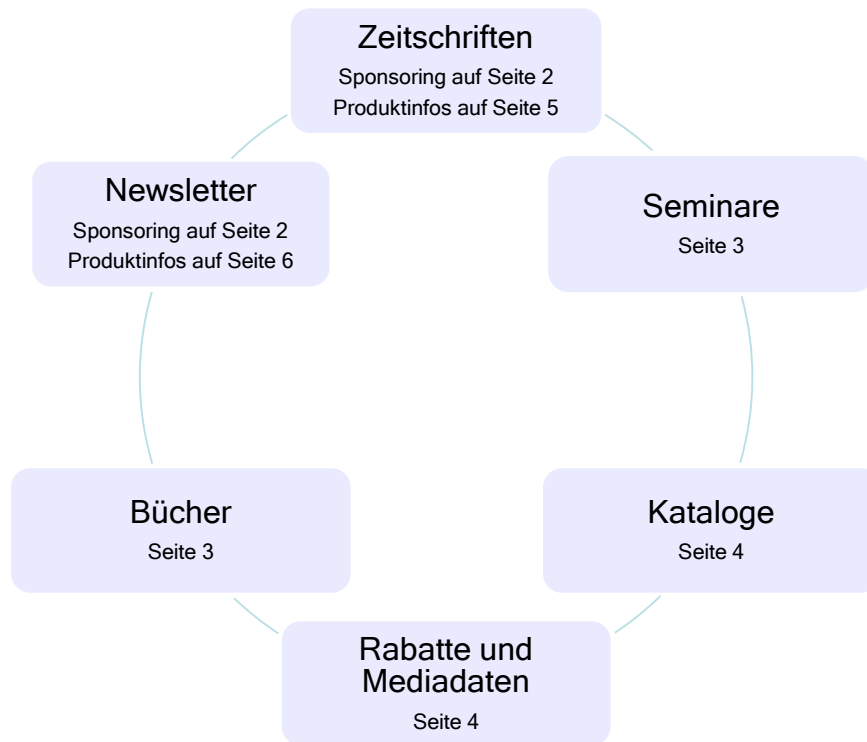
Zeitschriften
Sponsoring auf Seite 2
Produktinfos auf Seite 5

Newsletter
Sponsoring auf Seite 2
Produktinfos auf Seite 6

Seminare
Seite 3

Bücher
Seite 3

Kataloge
Seite 4

Rabatte und Mediadaten
Seite 4